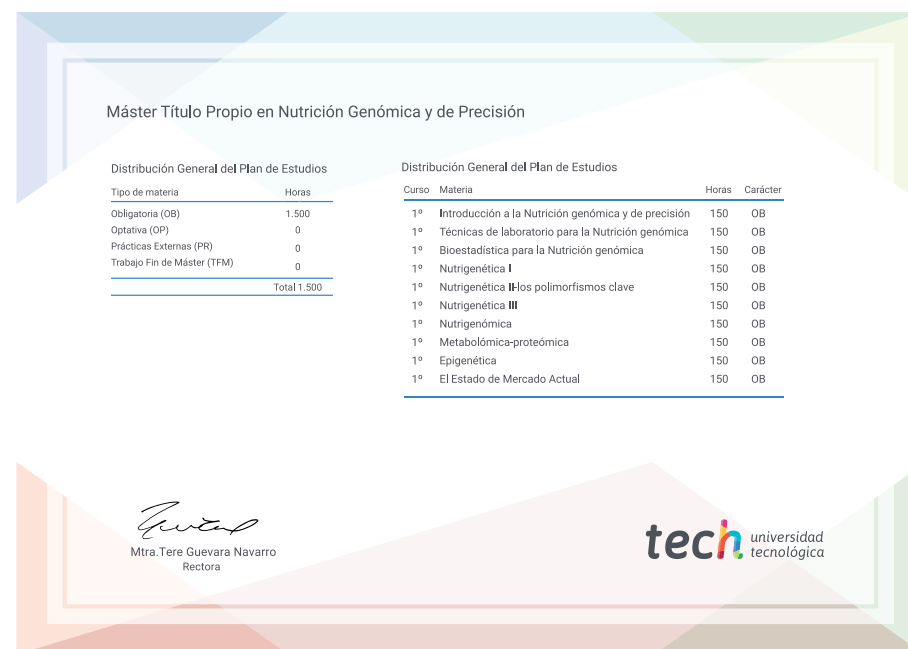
Máster Título Propio en Nutrición Genómica y de Precisión

Distribución General del Plan de Estudios

| Tipo de materia | Horas |
|---|---|
| Obligatoria (OB) | 1.500 |
| Optativa (OP) | 0 |
| Prácticas Externas (PR) | 0 |
| Trabajo Fin de Máster (TFM) | 0 |
| | Total 1.500 |

Distribución General del Plan de Estudios

| Curso | Materia | Horas | Carácter |
|---|---|---|---|
| 1º | Introducción a la Nutrición genómica y de precisión | 150 | OB |
| 1º | Técnicas de laboratorio para la Nutrición genómica | 150 | OB |
| 1º | Bioestadística para la Nutrición genómica | 150 | OB |
| 1º | Nutrigenética I | 150 | OB |
| 1º | Nutrigenética II-los polimorfismos clave | 150 | OB |
| 1º | Nutrigenética III | 150 | OB |
| 1º | Nutrigenómica | 150 | OB |
| 1º | Metabolómica-proteómica | 150 | OB |
| 1º | Epigenética | 150 | OB |
| 1º | El Estado de Mercado Actual | 150 | OB |

Mtra.Tere Guevara Navarro
Rectora

tech universidad tecnológica